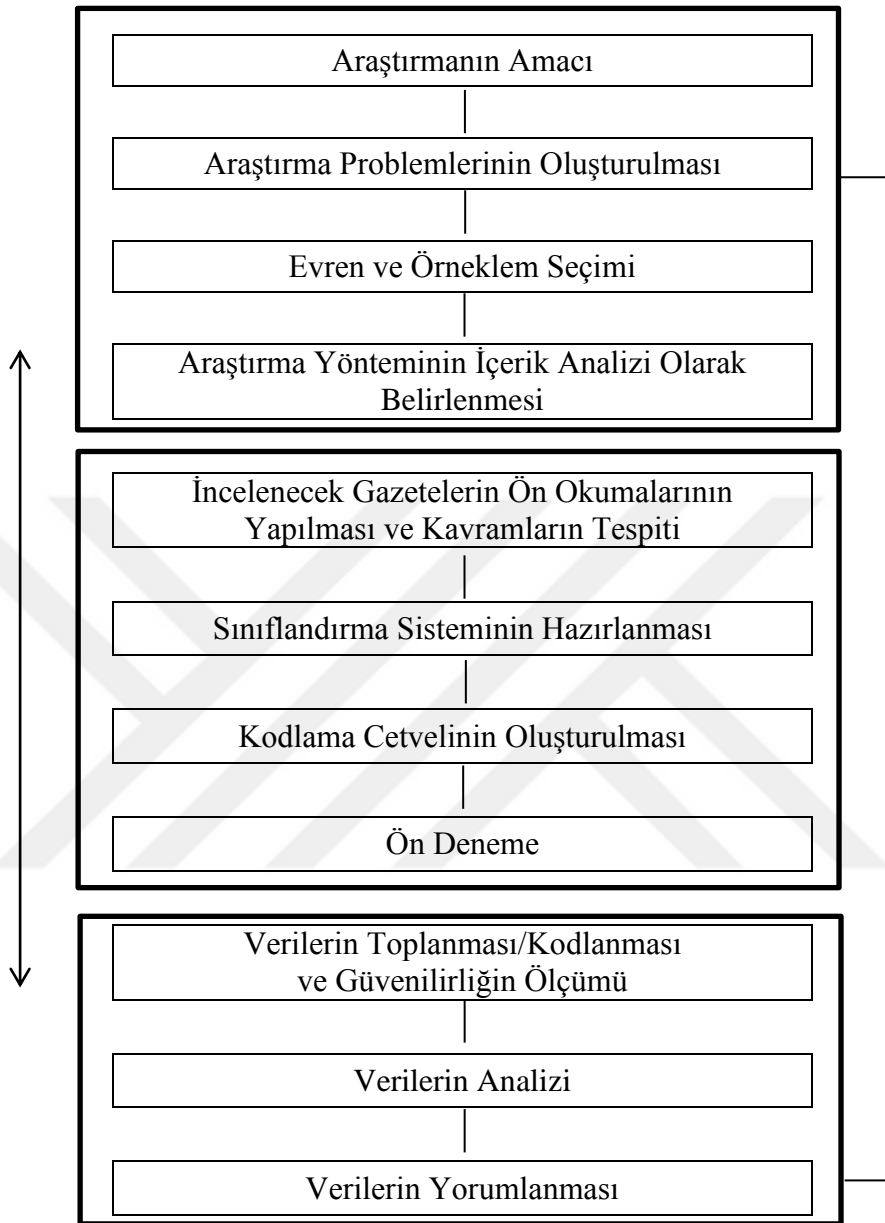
Araştırmanın Amacı

Araştırma Problemlerinin Oluşturulması

Evren ve Örneklem Seçimi

Araştırma Yönteminin İçerik Analizi Olarak Belirlenmesi

İncelenecek Gazetelerin Ön Okumalarının Yapılması ve Kavramların Tespiti

Sınıflandırma Sisteminin Hazırlanması

Kodlama Cetvelinin Oluşturulması

Ön Deneme

Verilerin Toplanması/Kodlanması ve Güvenilirliğin Ölçümü

Verilerin Analizi

Verilerin Yorumlanması